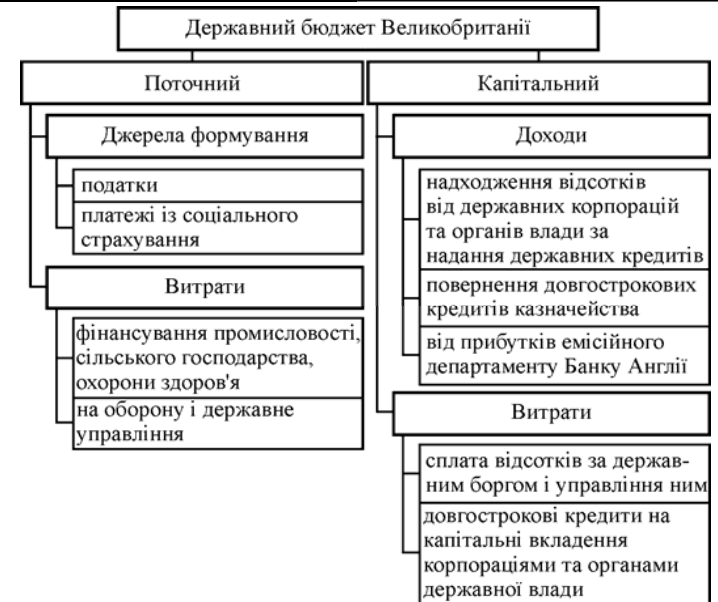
Державний бюджет Великобританії

Поточний

Джерела формування

податки

платежі із соціального страхування

Витрати

фінансування промисловості, сільського господарства, охорони здоров'я

на оборону і державне управління

Капітальний

Доходи

надходження відсотків від державних корпорацій та органів влади за надання державних кредитів

повернення довгострокових кредитів казначейства

від прибутків емісійного департаменту Банку Англії

Витрати

сплата відсотків за державним боргом і управління ним

довгострокові кредити на капітальні вкладення корпораціями та органами державної влади